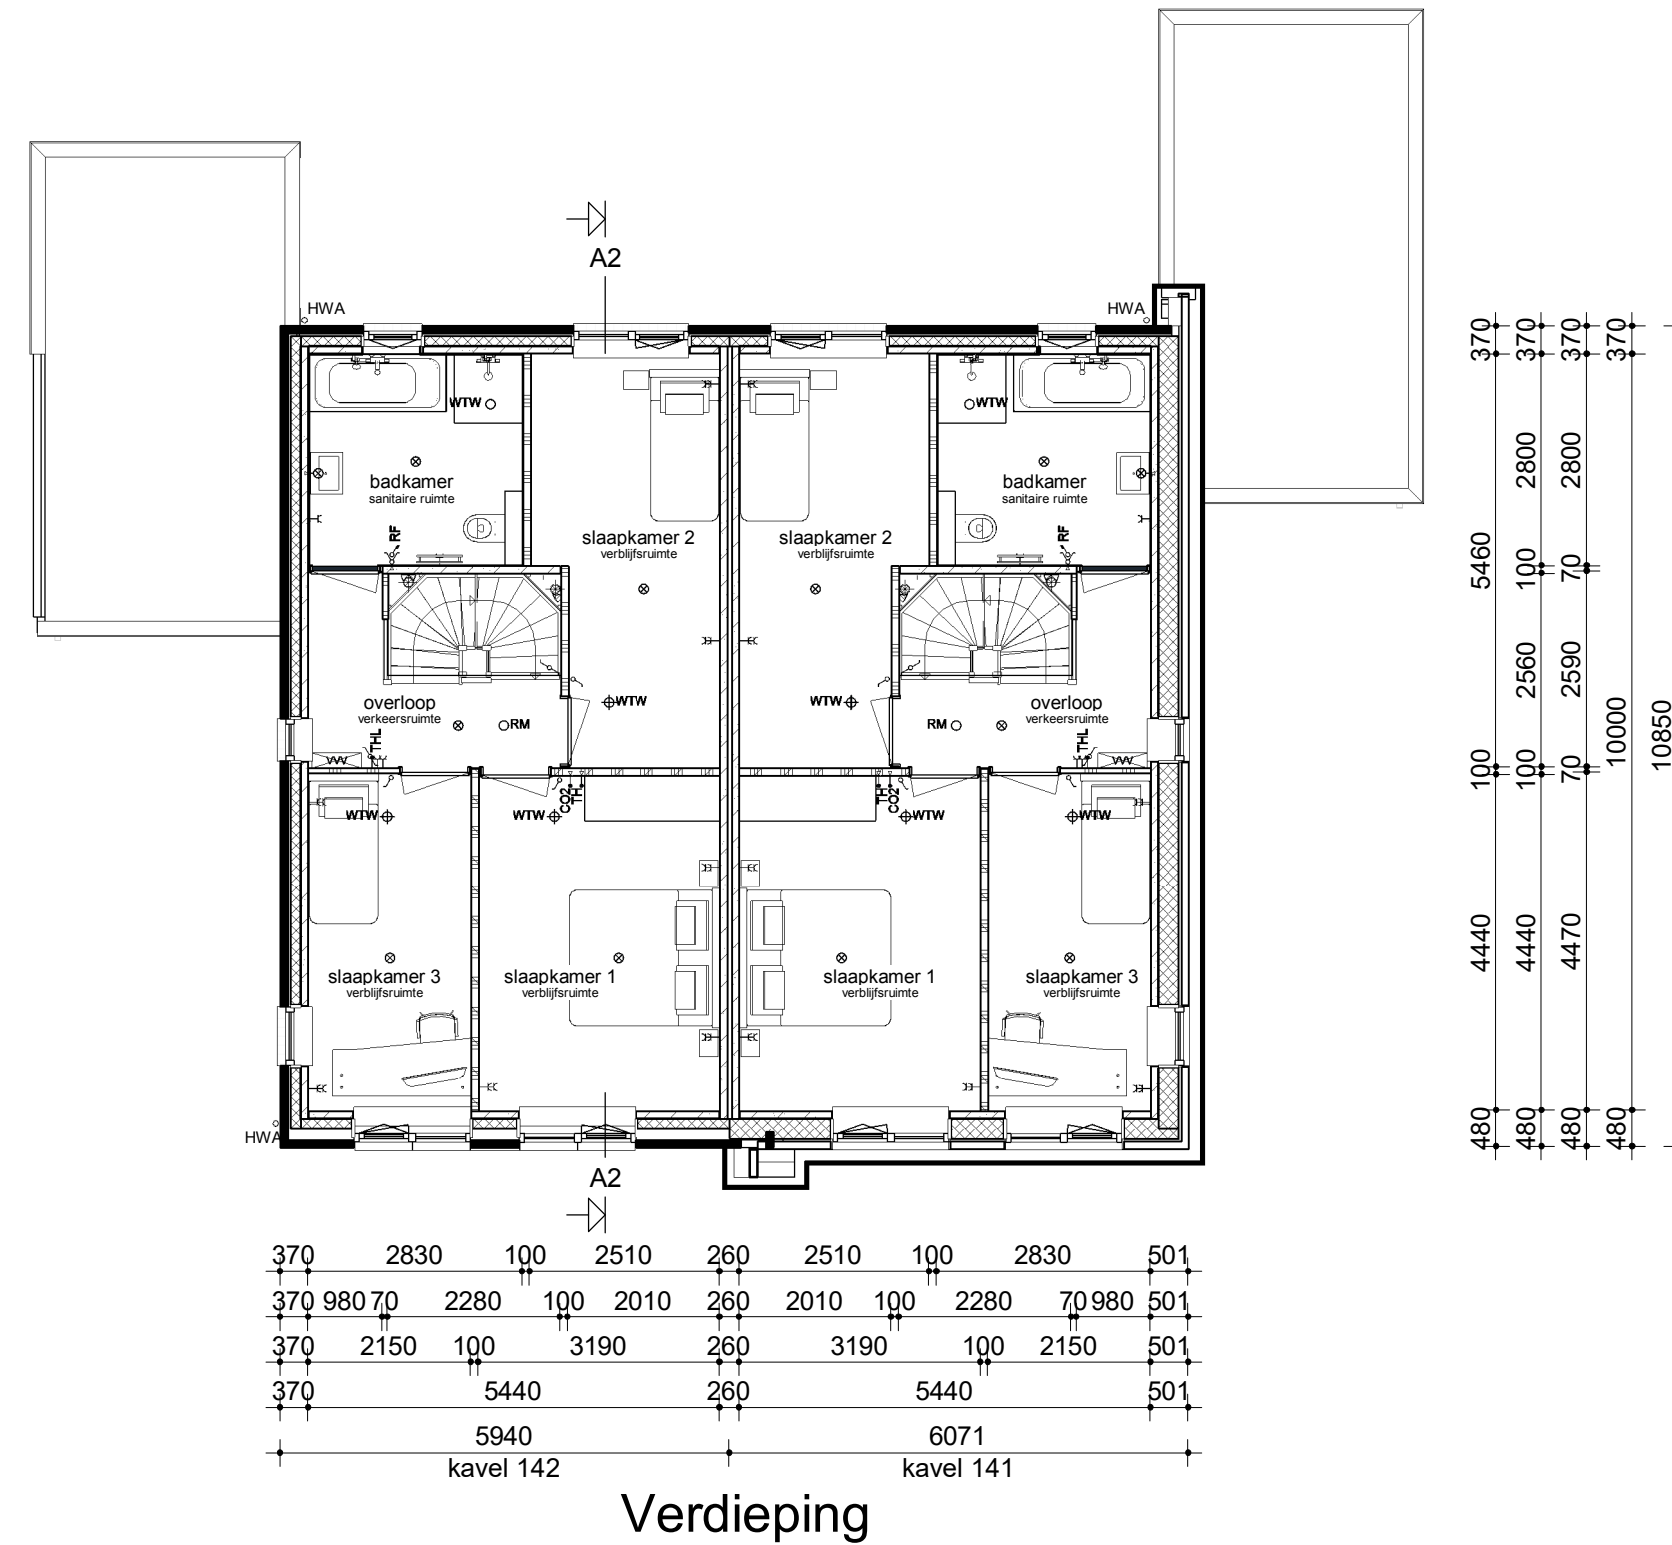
A2

HWA

HWA

WTW

WTW

badkamer
sanitaire ruimte

badkamer
sanitaire ruimte

RF

RF

slaapkamer 2
verblijfsruimte

slaapkamer 2
verblijfsruimte

WTW

WTW

overloop
verkeersruimte

RM

RM

overloop
verkeersruimte

THL

THL

WTW

WTW

CO2

TH

TH

CO2

WTW

WTW

slaapkamer 3
verblijfsruimte

slaapkamer 1
verblijfsruimte

slaapkamer 1
verblijfsruimte

slaapkamer 3
verblijfsruimte

HWA

A2

370 2830 100 2510 260 2510 100 2830 501

370 980 70 2280 100 2010 260 2010 100 2280 70 980 501

370 2150 100 3190 260 3190 100 2150 501

370 5440 260 5440 501

5940
kavel 142

6071
kavel 141

370 370 370 370

5460 2800 2800

100 70

2560 2590

100 100 70 10000 10850

4440 4440 4470

480 480 480 480

Verdieping